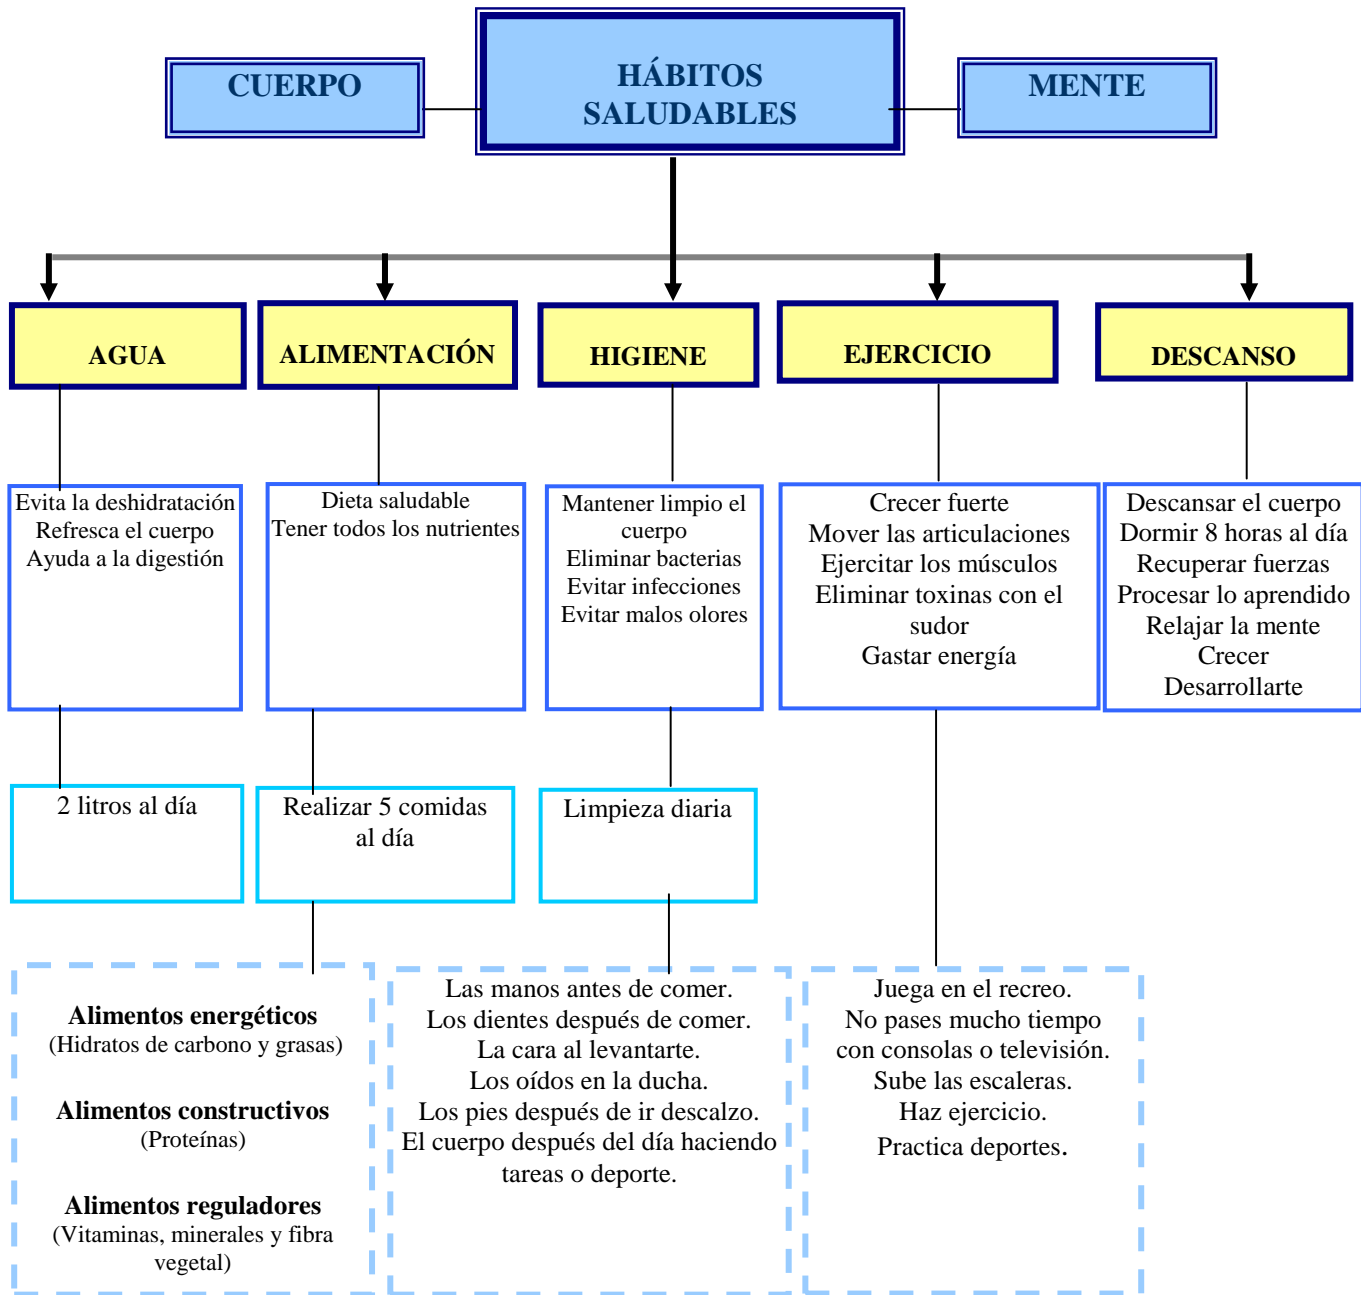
CUERPO

HÁBITOS SALUDABLES

MENTE

AGUA

ALIMENTACIÓN

HIGIENE

EJERCICIO

DESCANSO

Evita la deshidratación
Refresca el cuerpo
Ayuda a la digestión

Dieta saludable
Tener todos los nutrientes

Mantener limpio el cuerpo
Eliminar bacterias
Evitar infecciones
Evitar malos olores

Crecer fuerte
Mover las articulaciones
Ejercitar los músculos
Eliminar toxinas con el sudor
Gastar energía

Descansar el cuerpo
Dormir 8 horas al día
Recuperar fuerzas
Procesar lo aprendido
Relajar la mente
Crecer
Desarrollarte

2 litros al día

Realizar 5 comidas al día

Limpieza diaria

**Alimentos energéticos**
(Hidratos de carbono y grasas)

**Alimentos constructivos**
(Proteínas)

**Alimentos reguladores**
(Vitaminas, minerales y fibra vegetal)

Las manos antes de comer.
Los dientes después de comer.
La cara al levantarte.
Los oídos en la ducha.
Los pies después de ir descalzo.
El cuerpo después del día haciendo tareas o deporte.

Juega en el recreo.
No pases mucho tiempo con consolas o televisión.
Sube las escaleras.
Haz ejercicio.
Practica deportes.